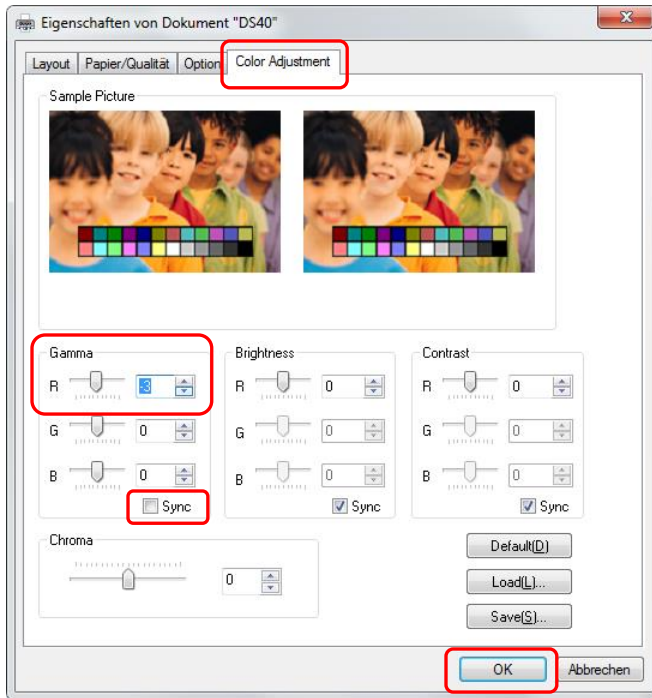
Eigenschaften von Dokument "DS40"

Layout | Papier/Qualität | Option | Color Adjustment

Sample Picture

Gamma
R -3
G 0
B 0
Sync

Brightness
R 0
G 0
B 0
Sync

Contrast
R 0
G 0
B 0
Sync

Chroma
0

Default(D)
Load(L)...
Save(S)...

OK
Abbrechen